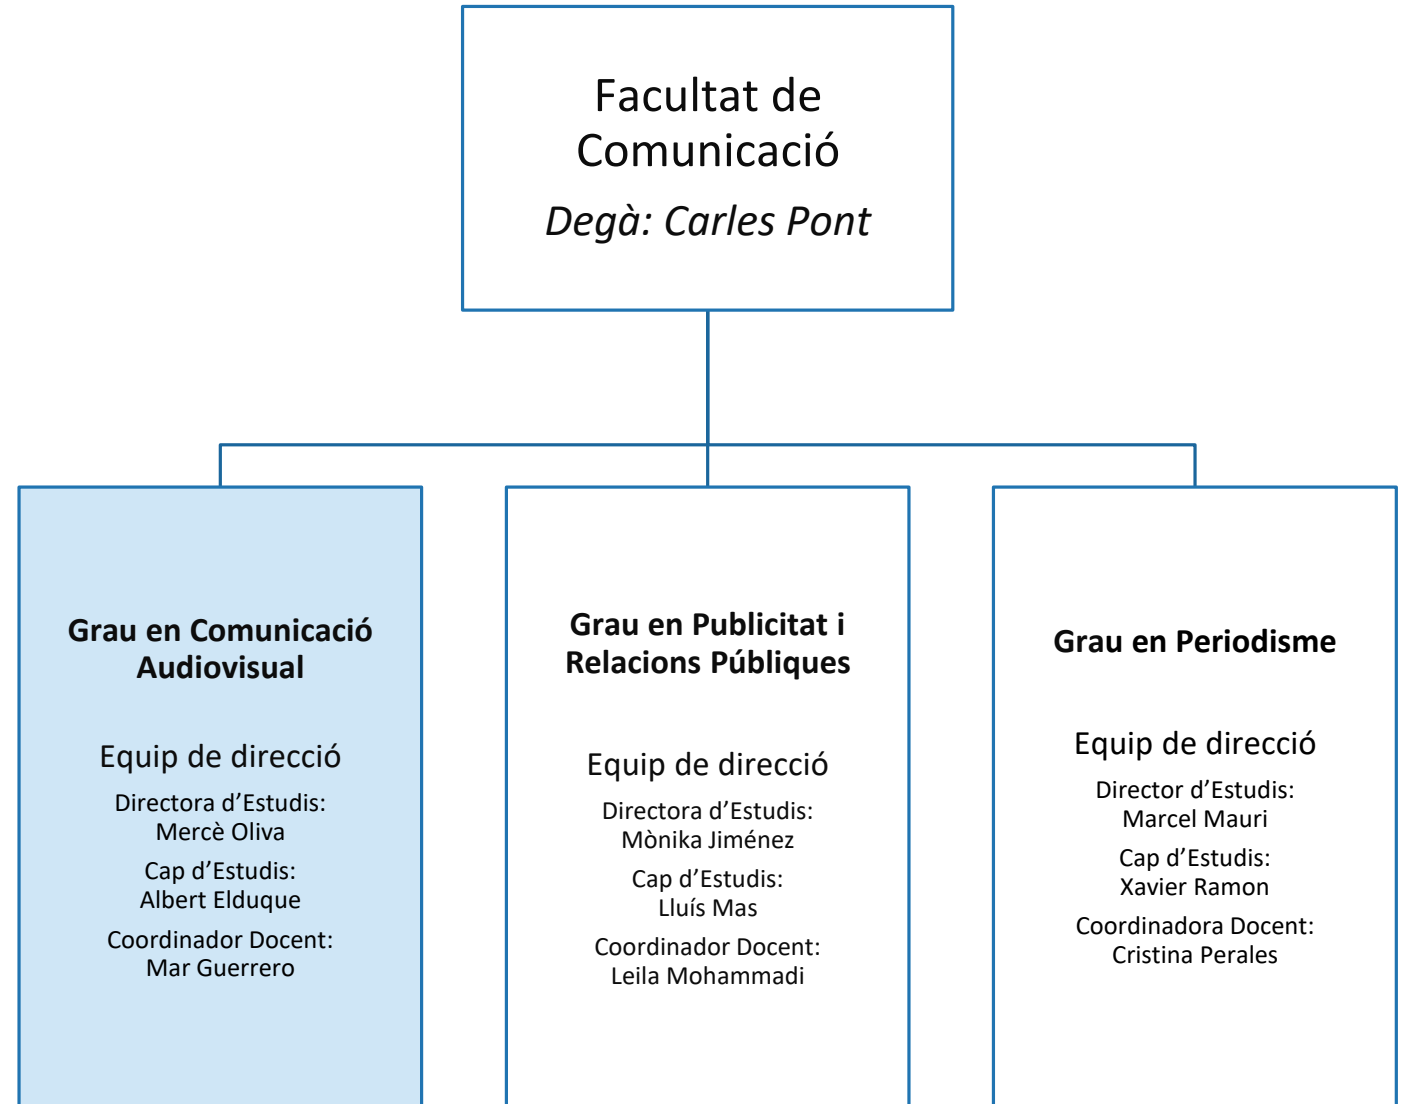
Facultat de Comunicació

*Degà: Carles Pont*

**Grau en Comunicació Audiovisual**

Equip de direcció

Directora d'Estudis: Mercè Oliva

Cap d'Estudis: Albert Elduque

Coordinador Docent: Mar Guerrero

**Grau en Publicitat i Relacions Públiques**

Equip de direcció

Directora d'Estudis: Mònika Jiménez

Cap d'Estudis: Lluís Mas

Coordinador Docent: Leila Mohammadi

**Grau en Periodisme**

Equip de direcció

Director d'Estudis: Marcel Mauri

Cap d'Estudis: Xavier Ramon

Coordinadora Docent: Cristina Perales